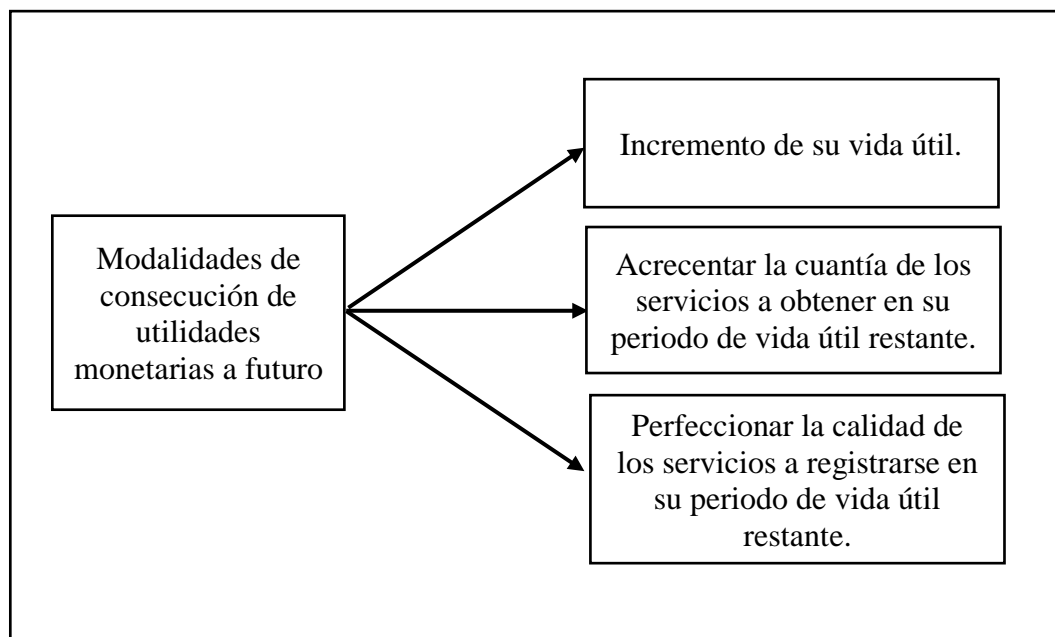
Modalidades de consecución de utilidades monetarias a futuro

Incremento de su vida útil.

Acrecentar la cuantía de los servicios a obtener en su periodo de vida útil restante.

Perfeccionar la calidad de los servicios a registrarse en su periodo de vida útil restante.